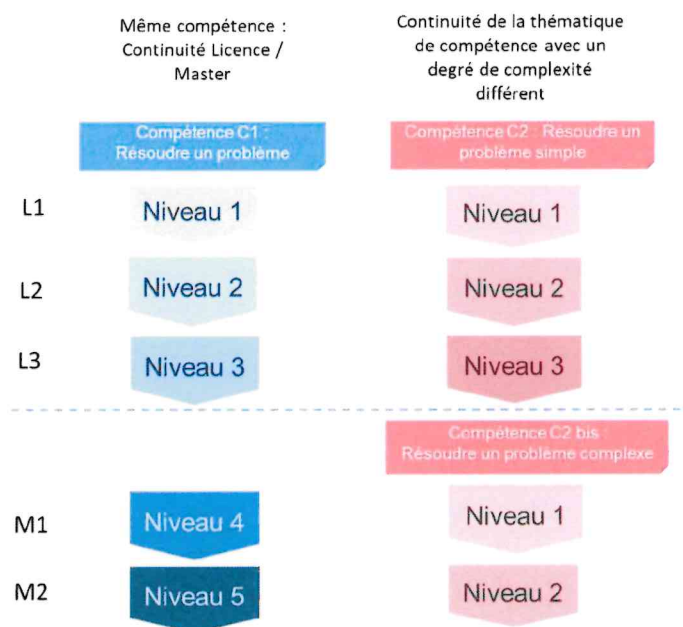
Même compétence : Continuité Licence / Master

Continuité de la thématique de compétence avec un degré de complexité différent

Compétence C1 : Résoudre un problème

Compétence C2 : Résoudre un problème simple

L1

Niveau 1

Niveau 1

L2

Niveau 2

Niveau 2

L3

Niveau 3

Niveau 3

Compétence C2 bis : Résoudre un problème complexe

M1

Niveau 4

Niveau 1

M2

Niveau 5

Niveau 2